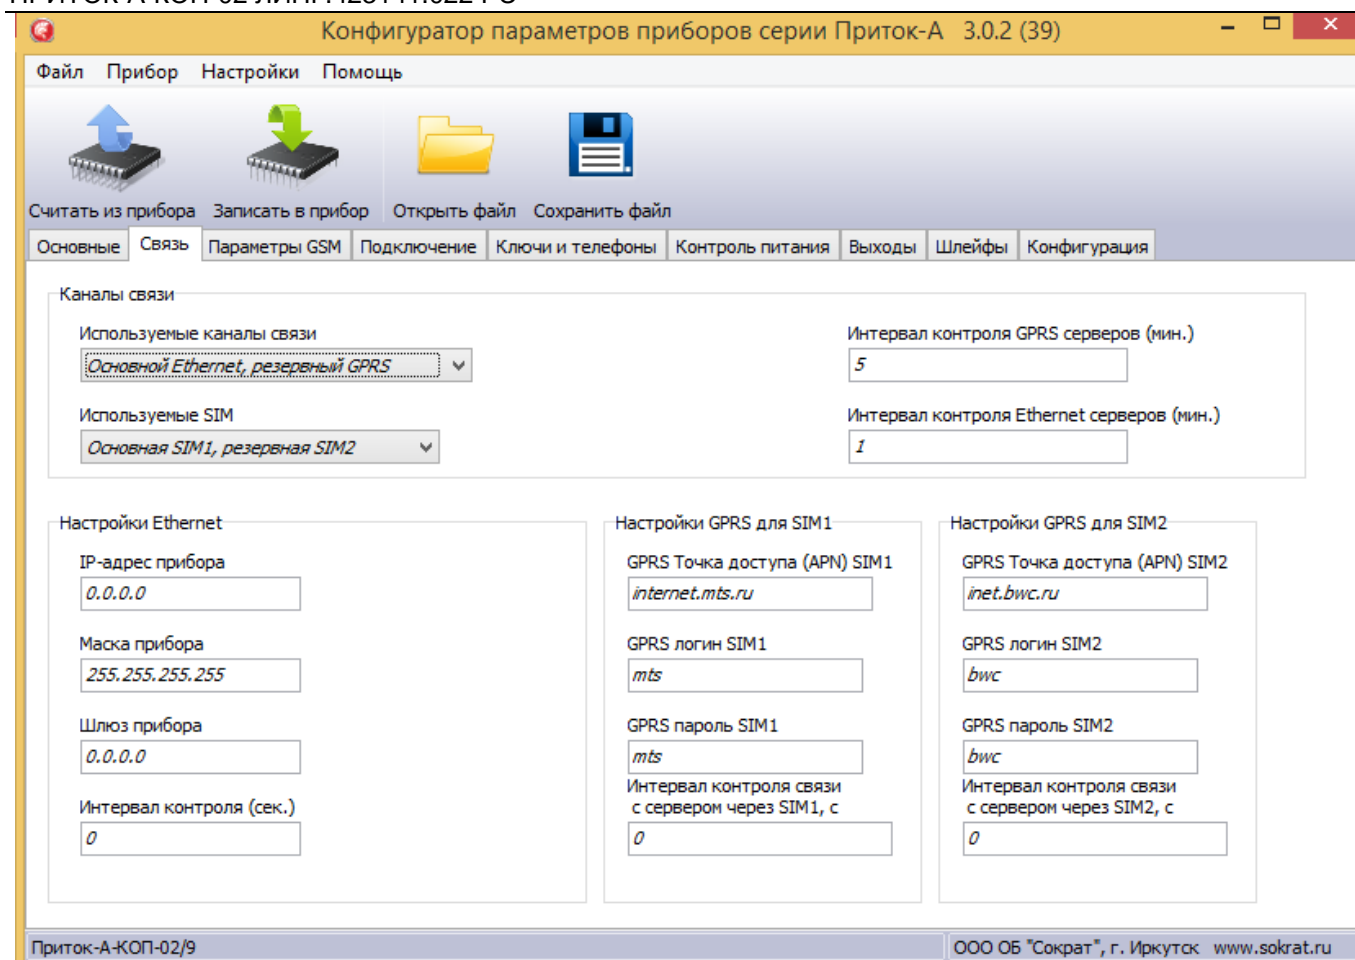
Конфигуратор параметров приборов серии Приток-А 3.0.2 (39)

Файл Прибор Настройки Помощь

Считать из прибора Записать в прибор Открыть файл Сохранить файл

Основные Связь Параметры GSM Подключение Ключи и телефоны Контроль питания Выходы Шлейфы Конфигурация

Каналы связи

Используемые каналы связи
Основной Ethernet, резервный GPRS

Используемые SIM
Основная SIM1, резервная SIM2

Интервал контроля GPRS серверов (мин.)
5

Интервал контроля Ethernet серверов (мин.)
1

Настройки Ethernet

IP-адрес прибора
0.0.0.0

Маска прибора
255.255.255.255

Шлюз прибора
0.0.0.0

Интервал контроля (сек.)
0

Настройки GPRS для SIM1

GPRS Точка доступа (APN) SIM1
internet.mts.ru

GPRS логин SIM1
mts

GPRS пароль SIM1
mts

Интервал контроля связи с сервером через SIM1, с
0

Настройки GPRS для SIM2

GPRS Точка доступа (APN) SIM2
inet.bwc.ru

GPRS логин SIM2
bwc

GPRS пароль SIM2
bwc

Интервал контроля связи с сервером через SIM2, с
0

Приток-А-КОП-02/9

ООО ОБ "Сократ", г. Иркутск www.sokrat.ru